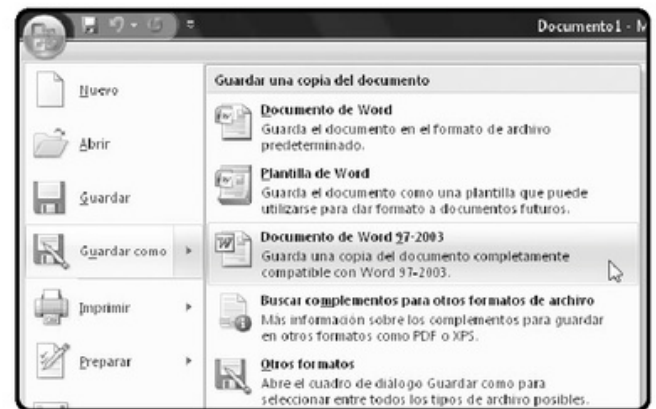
Documento1 - M

Nuevo

Abrir

Guardar

Guardar como

Imprimir

Preparar

Guardar una copia del documento

Documento de Word
Guarda el documento en el formato de archivo predeterminado.

Plantilla de Word
Guarda el documento como una plantilla que puede utilizarse para dar formato a documentos futuros.

Documento de Word 97-2003
Guarda una copia del documento completamente compatible con Word 97-2003.

Buscar complementos para otros formatos de archivo
Más información sobre los complementos para guardar en otros formatos como PDF o XPS.

Otros formatos
Abre el cuadro de diálogo Guardar como para seleccionar entre todos los tipos de archivo posibles.